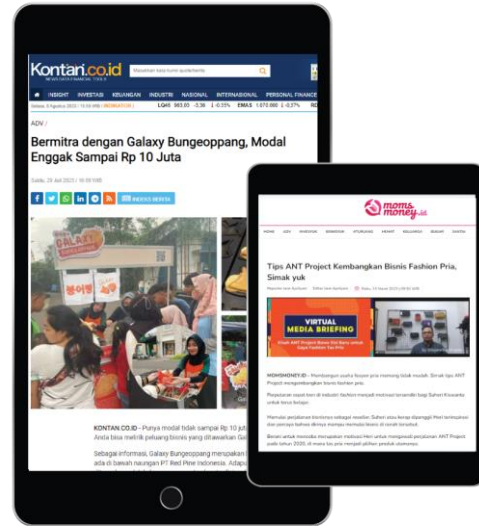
Kontan.co.id
NEWS DATA FINANCIAL TOOLS

Masukkan kata kunci atau ticker

INSIGHT INVESTASI KEUANGAN INDUSTRI NASIONAL INTERNASIONAL PERSONAL FINANCE

LQ45 983.03 -3.36 -0.33% EMAS 1.070.000 -0.37%

ADV /

Bermitra dengan Galaxy Bungeoppang, Modal Enggak Sampai Rp 10 Juta

Galaxy

KONTAN.CO.ID - Punya modal tidak sampai Rp 10 juta? Anda bisa melirik peluang bisnis yang ditawarkan Galaxy

Sebagai informasi, Galaxy Bungeoppang merupakan bisnis ada di bawah naungan PT Red Pine Indonesia. Adapun

moms money.id

Tips ANT Project Kembangkan Bisnis Fashion Pria, Simak yuk

VIRTUAL MEDIA BRIEFING

MOMSMONEY.ID - Membangun usaha fesyen pria memang tidak mudah. Simak tips ANT Project mengembangkan bisnis fashion pria.

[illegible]